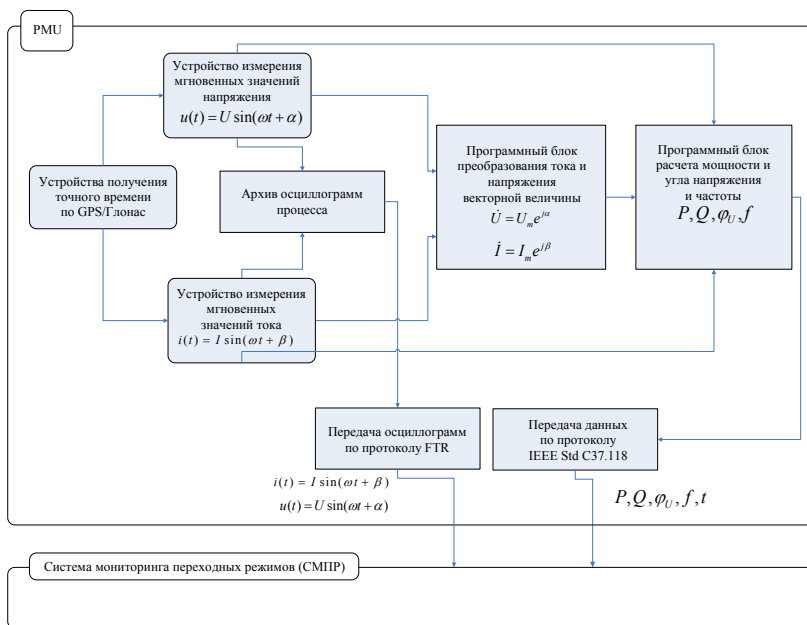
PMU

Устройство измерения мгновенных значений напряжения
$u(t) = U\sin(\omega t + \alpha)$

Устройства получения точного времени по GPS/Глонас

Архив осциллограмм процесса

Программный блок преобразования тока и напряжения векторной величины
$\dot{U} = U_m e^{j\alpha}$
$\dot{I} = I_m e^{j\beta}$

Программный блок расчета мощности и угла напряжения и частоты
$P, Q, \varphi_U, f$

Устройство измерения мгновенных значений тока
$i(t) = I\sin(\omega t + \beta)$

Передача осциллограмм по протоколу FTR

Передача данных по протоколу IEEE Std C37.118

$i(t) = I\sin(\omega t + \beta)$
$u(t) = U\sin(\omega t + \alpha)$

$P, Q, \varphi_U, f, t$

Система мониторинга переходных режимов (СМПР)